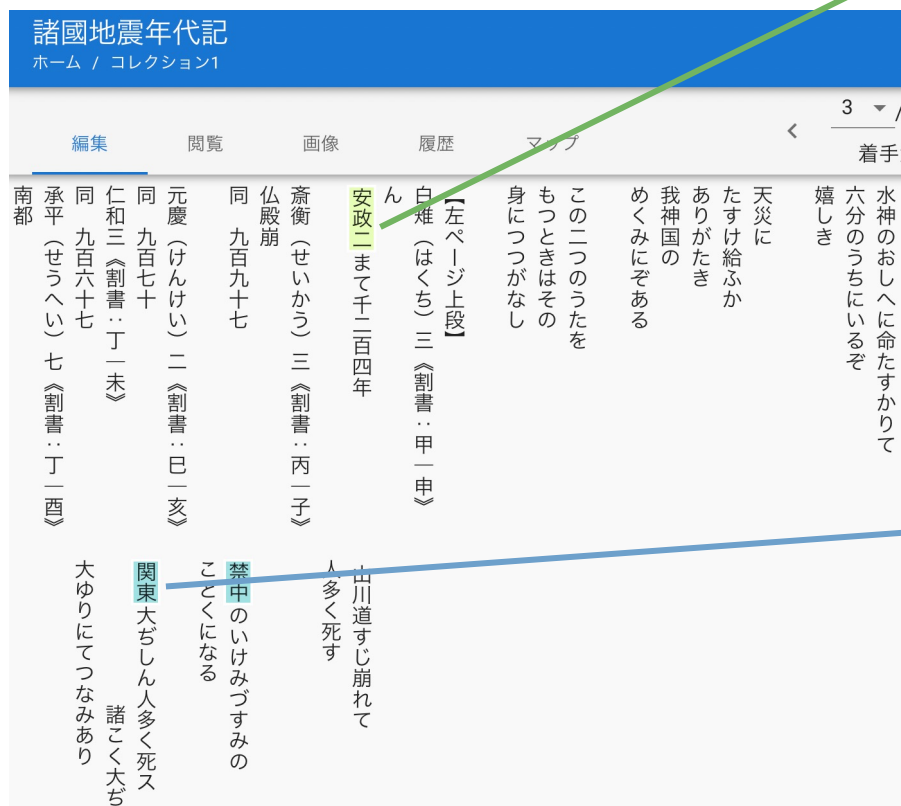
諸國地震年代記
ホーム / コレクション1

編集　閲覧　画像　履歴　マップ

3

着手

水神のおしへに命たすかりて
六分のうちにいるぞ
嬉しき

天災に
たすけ給ふか
ありがたき
我神国の
めくみにぞある

この二つのうたを
もつときはその
身につつがなし

白雉（はくち）三《割書：甲│申》
【左ページ上段】
ん
安政二まで千二百四年
斎衡（せいかう）三《割書：丙│子》
仏殿崩
同　九百九十七
元慶（けんけい）二《割書：巳│亥》
同　九百七十
仁和三《割書：丁│未》
同　九百六十七
承平（せうへい）七《割書：丁│酉》
南都

山川道すじ崩れて
人多く死す
禁中のいけみづすみの
ごとくになる
関東大ぢしん人多く死ス
諸こく大ぢ
大ゆりにてつなみあり